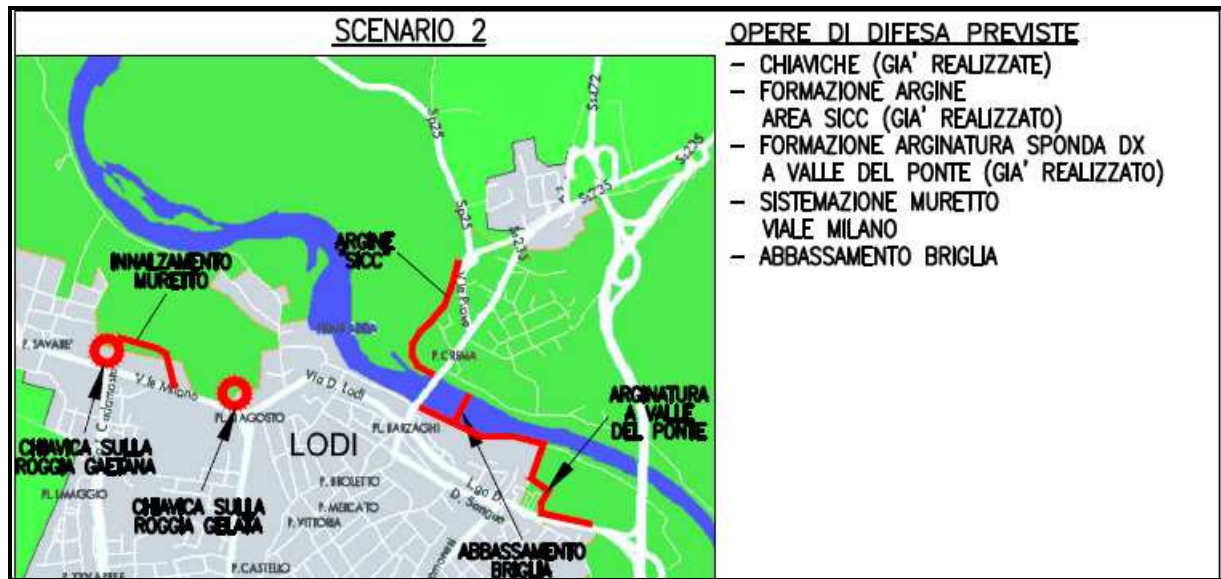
SCENARIO 2

OPERE DI DIFESA PREVISTE
- CHIAVICHE (GIA' REALIZZATE)
- FORMAZIONE ARGINE AREA SICC (GIA' REALIZZATO)
- FORMAZIONE ARGINATURA SPONDA DX A VALLE DEL PONTE (GIA' REALIZZATO)
- SISTEMAZIONE MURETTO VIALE MILANO
- ABBASSAMENTO BRIGLIA

S.p.25
S.S.472
S.S.235
S.p.25
S.S.235
S.S.235
ARGINE "SICC"
INNALZAMENTO MURETTO
V.le Piave
P. SAVARE'
C.so Mazzini
V.le Milano
Via D. Lodi
P. CREMA
P.le 4 AGOSTO
P. BARZAGHI
LODI
ARGINATURA A VALLE DEL PONTE
CHIAVICA SULLA ROGGIA GAETANA
CHIAVICA SULLA ROGGIA GELATA
P. BROLETTO
P. MERCATO
P. VITTORIA
P. MAGGIO
L.go D. D. Sangue
ABBASSAMENTO BRIGLIA
P. CASTELLO
P. XXV APRILE